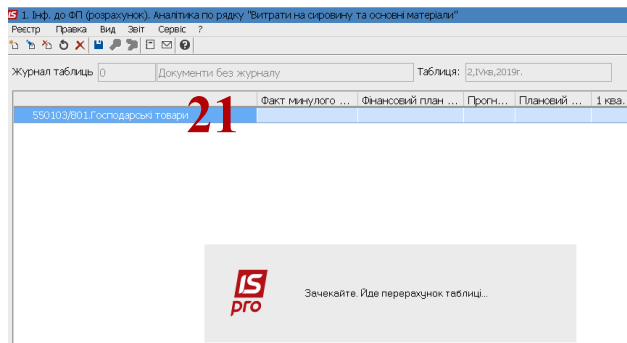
IS 1. Інф. до ФП (розрахунок). Аналітика по рядку "Витрати на сировину та основні матеріали"

Реєстр Правка Вид Звіт Сервіс ?

Журнал таблиць 0 Документи без журналу Таблиця: 2,Ікв,2019г.

| | Факт минулого ... | Фінансовий план ... | Прогн... | Плановий ... | 1 ква... |
|---|---|---|---|---|---|
| 550103/801.Господарські товари | | | | | |

21

IS pro

Зачекайте. Йде перерахунок таблиці...